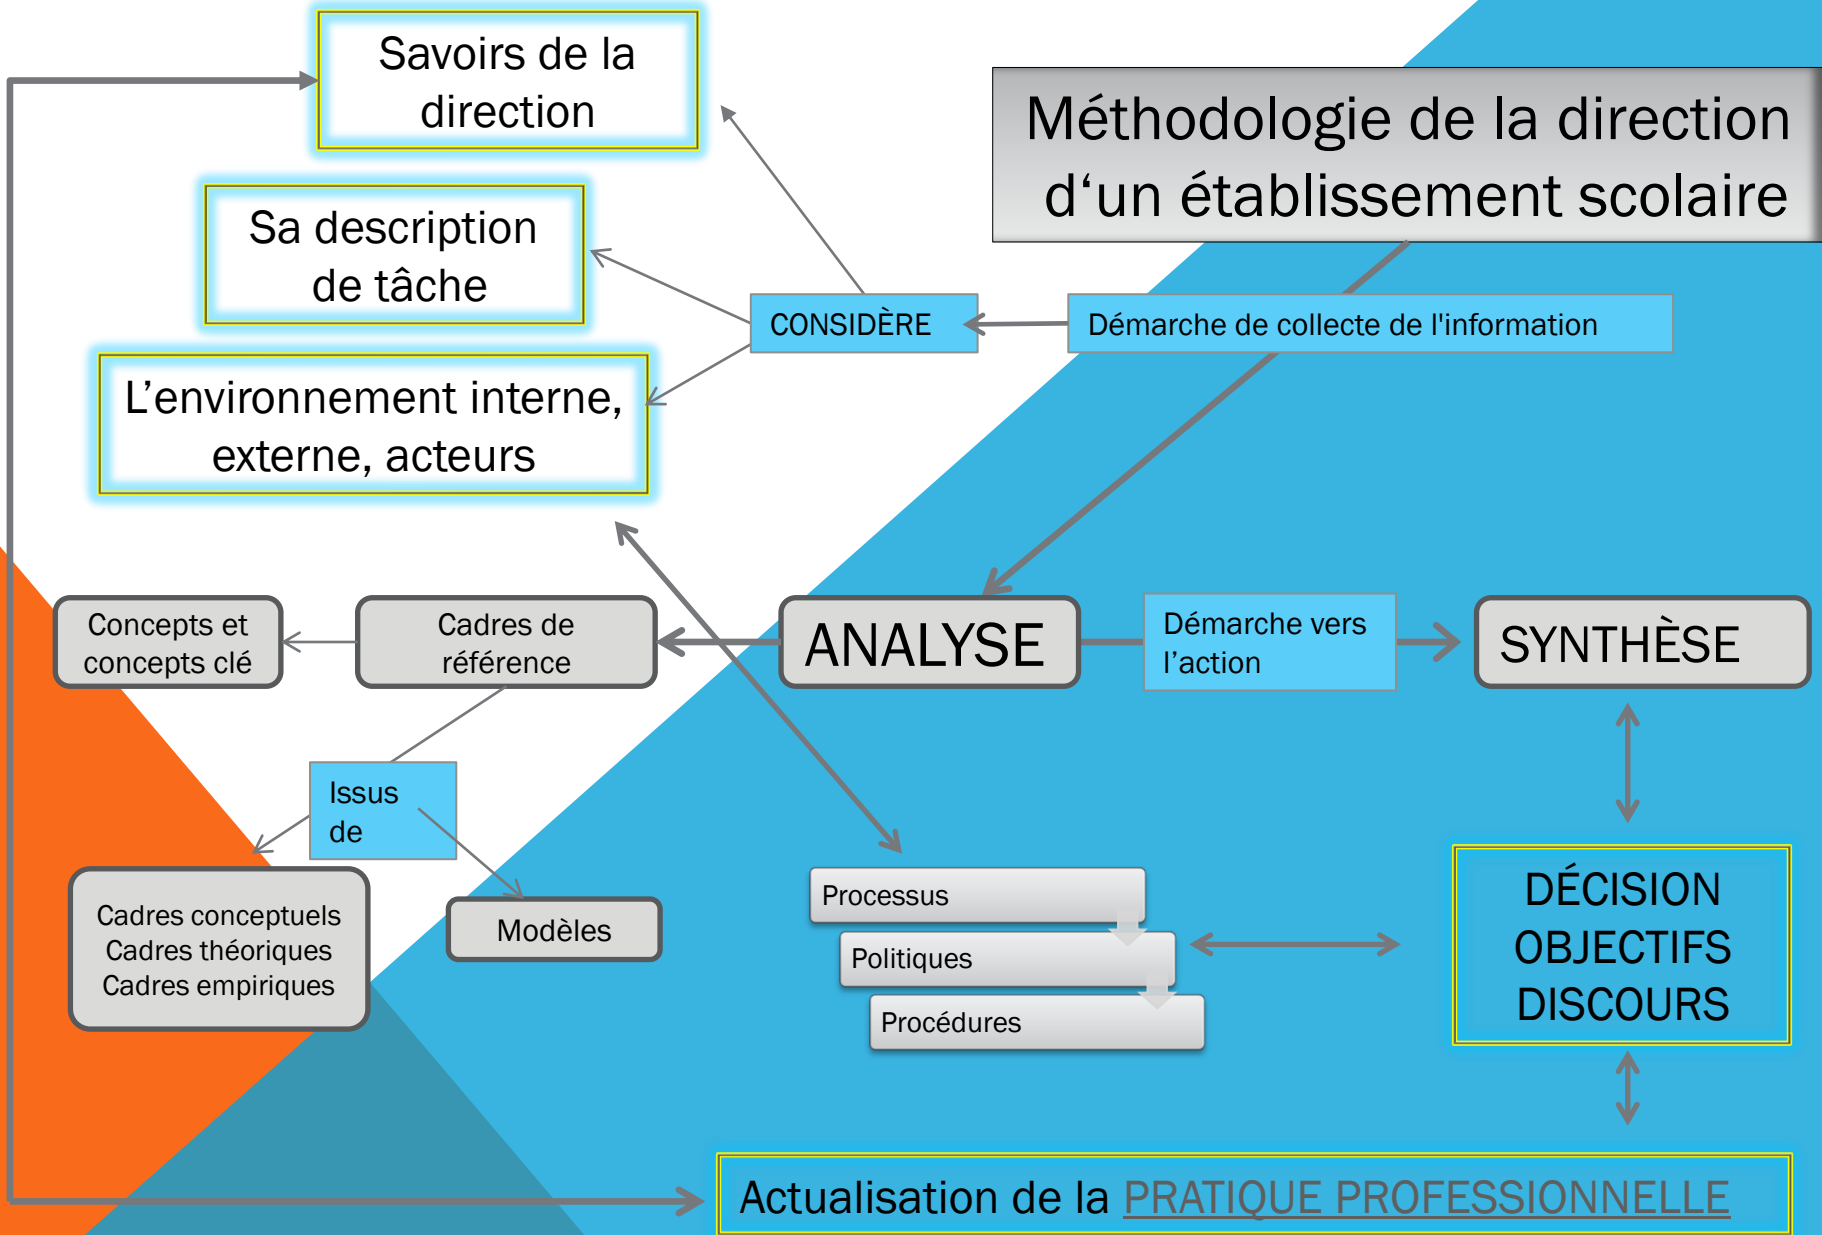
Savoirs de la direction

Méthodologie de la direction d'un établissement scolaire

Sa description de tâche

CONSIDÈRE

Démarche de collecte de l'information

L'environnement interne, externe, acteurs

Concepts et concepts clé

Cadres de référence

ANALYSE

Démarche vers l'action

SYNTHÈSE

Issus de

Cadres conceptuels
Cadres théoriques
Cadres empiriques

Modèles

Processus

Politiques

Procédures

DÉCISION
OBJECTIFS
DISCOURS

Actualisation de la PRATIQUE PROFESSIONNELLE